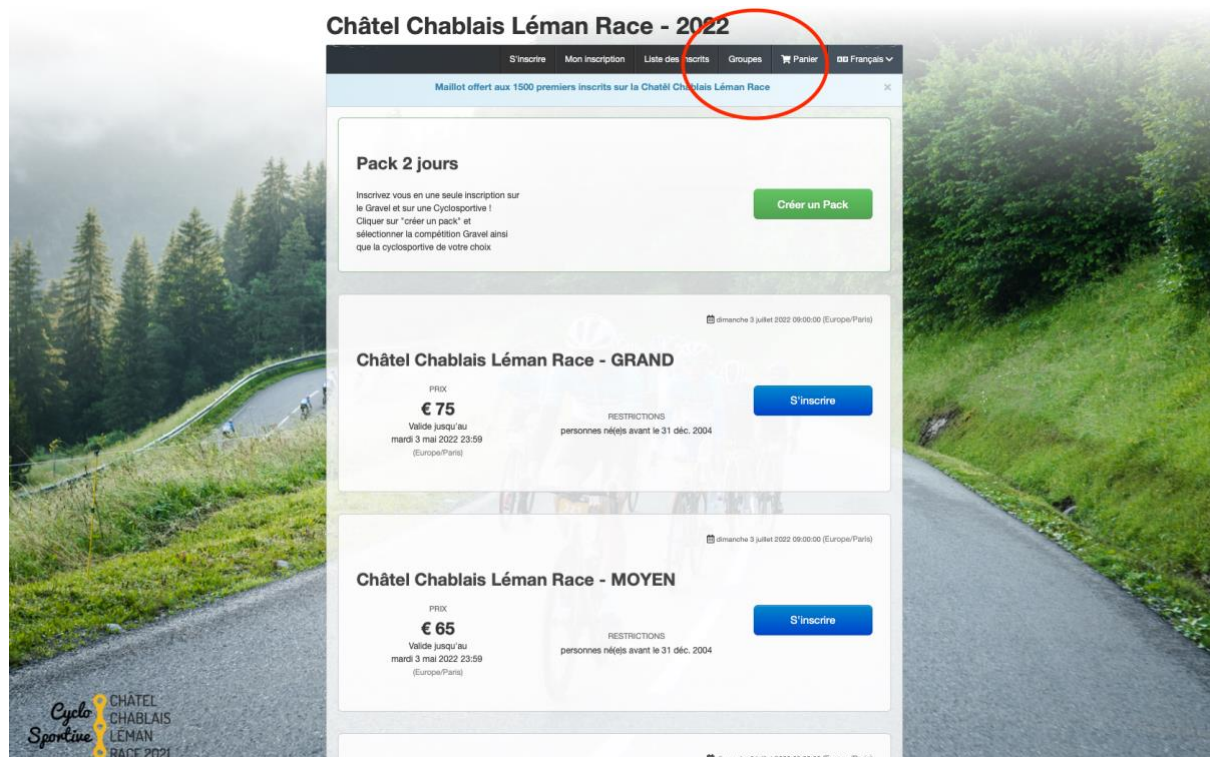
Châtel Chablais Léman Race - 2022

S'inscrire Mon inscription Liste des inscrits Groupes Panier Français

Maillot offert aux 1500 premiers inscrits sur la Châtel Chablais Léman Race

×

Pack 2 jours

Inscrivez vous en une seule inscription sur le Gravel et sur une Cyclosportive ! Cliquer sur "créer un pack" et sélectionner la compétition Gravel ainsi que la cyclosportive de votre choix

Créer un Pack

dimanche 3 juillet 2022 09:00:00 (Europe/Paris)

Châtel Chablais Léman Race - GRAND

PRIX
€ 75
Valide jusqu'au
mardi 3 mai 2022 23:59
(Europe/Paris)

RESTRICTIONS
personnes né(e)s avant le 31 déc. 2004

S'inscrire

dimanche 3 juillet 2022 09:00:00 (Europe/Paris)

Châtel Chablais Léman Race - MOYEN

PRIX
€ 65
Valide jusqu'au
mardi 3 mai 2022 23:59
(Europe/Paris)

RESTRICTIONS
personnes né(e)s avant le 31 déc. 2004

S'inscrire

Cyclo Sportive CHÂTEL CHABLAIS LÉMAN RACE 2021

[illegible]